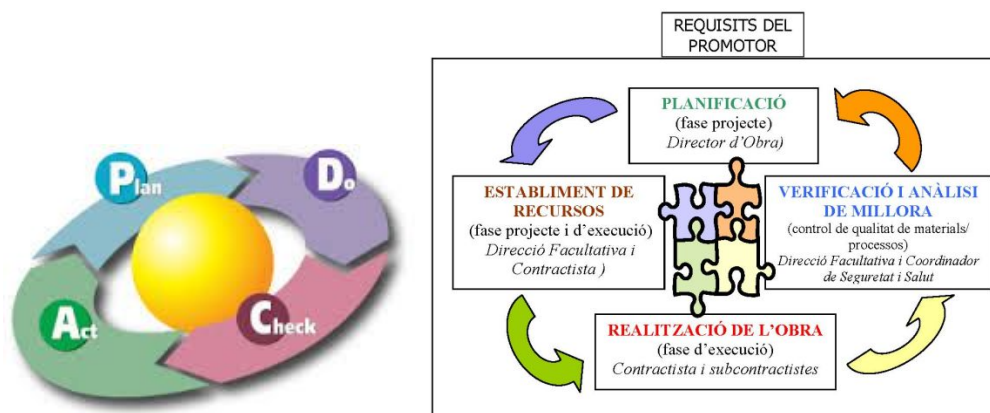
Plan

Do

Check

Act

REQUISITS DEL PROMOTOR

PLANIFICACIÓ
(fase projecte)
Director d'Obra)

ESTABLIMENT DE RECURSOS
(fase projecte i d'execució)
Direcció Facultativa i Contractista )

VERIFICACIÓ I ANÀLISI DE MILLORA
(control de qualitat de materials/ processos)
Direcció Facultativa i Coordinador de Seguretat i Salut

REALITZACIÓ DE L'OBRA
(fase d'execució)
Contractista i subcontractistes